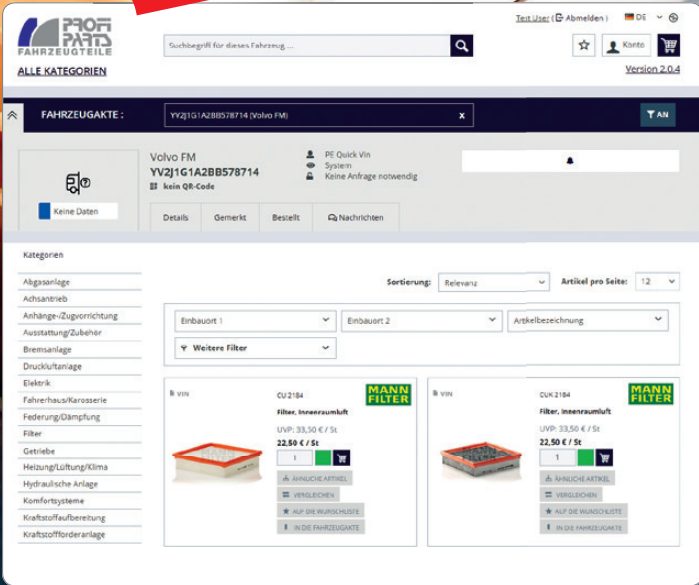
PROFI PARTS FAHRZEUGTEILE

ALLE KATEGORIEN

Suchbegriff für dieses Fahrzeug ...

Test User | Abmelden | DE

Konto

Version 2.0.4

FAHRZEUGAKTE :

YV2J1G1A2BB578714 (Volvo FM)

x

AN

Volvo FM
YV2J1G1A2BB578714
kein QR-Code

PE Quick Vin
System
Keine Anfrage notwendig

Keine Daten

Details | Gemerkt | Bestellt | Nachrichten

Kategorien

Abgasanlage
Achsantrieb
Anhänge-/Zugvorrichtung
Ausstattung/Zubehör
Bremsanlage
Druckluftanlage
Elektrik
Fahrerhaus/Karosserie
Federung/Dämpfung
Filter
Getriebe
Heizung/Lüftung/Klima
Hydraulische Anlage
Komfortsysteme
Kraftstoffaufbereitung
Kraftstofförderanlage

Sortierung: Relevanz

Artikel pro Seite: 12

Einbauort 1

Einbauort 2

Artikelbezeichnung

Weitere Filter

VIN

CU 2184

MANN FILTER

Filter, Innenraumluft

UVP: 33,50 € / St

22,50 € / St

1

ÄHNLICHE ARTIKEL

VERGLEICHEN

AUF DIE WUNSCHLISTE

IN DIE FAHRZEUGAKTE

VIN

CUK 2184

MANN FILTER

Filter, Innenraumluft

UVP: 33,50 € / St

22,50 € / St

1

ÄHNLICHE ARTIKEL

VERGLEICHEN

AUF DIE WUNSCHLISTE

IN DIE FAHRZEUGAKTE